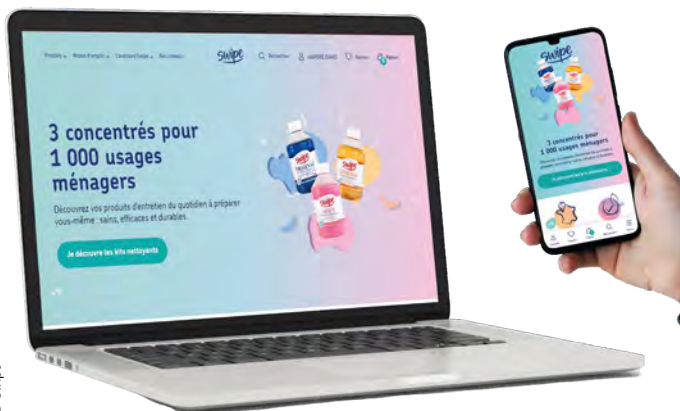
Produits ▾ Made in France ▾ Communauté ▾ Bien-être ▾

Swipe

Rechercher  Identifiez-vous  Favoris  Panier

3 concentrés pour 1 000 usages ménagers

Découvrez vos produits d'entretien du quotidien à préparer vous-même : sains, efficaces et durables.

Je découvre les kits nettoyants

Swipe

3 concentrés pour 1 000 usages ménagers

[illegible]

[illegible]